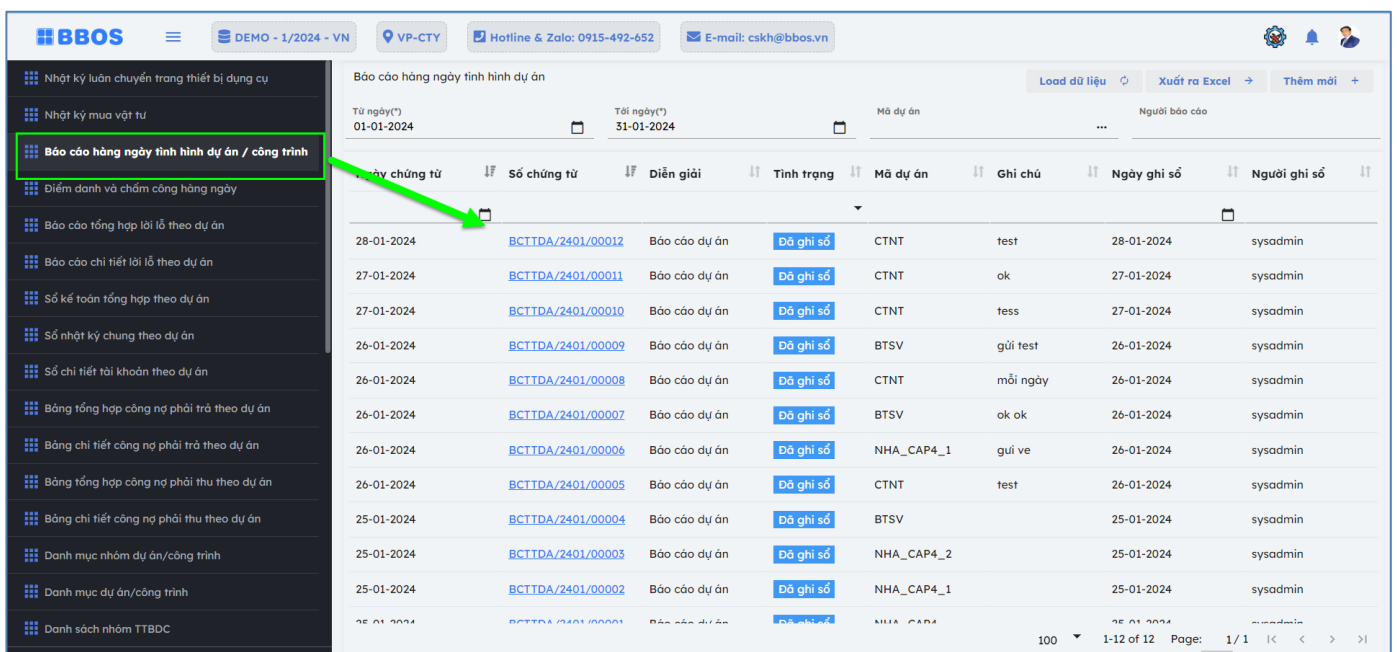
BBOS DEMO - 1/2024 - VN VP-CTY Hotline & Zalo: 0915-492-652 E-mail: cskh@bbos.vn

Nhật ký luân chuyển trang thiết bị dụng cụ
Nhật ký mua vật tư
Báo cáo hàng ngày tình hình dự án / công trình
Điểm danh và chấm công hàng ngày
Báo cáo tổng hợp lời lỗ theo dự án
Báo cáo chi tiết lời lỗ theo dự án
Sổ kế toán tổng hợp theo dự án
Sổ nhật ký chung theo dự án
Sổ chi tiết tài khoản theo dự án
Bảng tổng hợp công nợ phải trả theo dự án
Bảng chi tiết công nợ phải trả theo dự án
Bảng tổng hợp công nợ phải thu theo dự án
Bảng chi tiết công nợ phải thu theo dự án
Danh mục nhóm dự án/công trình
Danh mục dự án/công trình
Danh sách nhóm TTBDC

Báo cáo hàng ngày tình hình dự án

Load dữ liệu Xuất ra Excel Thêm mới

Từ ngày(*) 01-01-2024
Tới ngày(*) 31-01-2024
Mã dự án ...
Người báo cáo

| Ngày chứng từ | Số chứng từ | Diễn giải | Tình trạng | Mã dự án | Ghi chú | Ngày ghi sổ | Người ghi sổ |
|---|---|---|---|---|---|---|---|
| 28-01-2024 | BCTTDA/2401/00012 | Báo cáo dự án | Đã ghi sổ | CTNT | test | 28-01-2024 | sysadmin |
| 27-01-2024 | BCTTDA/2401/00011 | Báo cáo dự án | Đã ghi sổ | CTNT | ok | 27-01-2024 | sysadmin |
| 27-01-2024 | BCTTDA/2401/00010 | Báo cáo dự án | Đã ghi sổ | CTNT | tess | 27-01-2024 | sysadmin |
| 26-01-2024 | BCTTDA/2401/00009 | Báo cáo dự án | Đã ghi sổ | BTSV | gửi test | 26-01-2024 | sysadmin |
| 26-01-2024 | BCTTDA/2401/00008 | Báo cáo dự án | Đã ghi sổ | CTNT | mỗi ngày | 26-01-2024 | sysadmin |
| 26-01-2024 | BCTTDA/2401/00007 | Báo cáo dự án | Đã ghi sổ | BTSV | ok ok | 26-01-2024 | sysadmin |
| 26-01-2024 | BCTTDA/2401/00006 | Báo cáo dự án | Đã ghi sổ | NHA_CAP4_1 | guỉ ve | 26-01-2024 | sysadmin |
| 26-01-2024 | BCTTDA/2401/00005 | Báo cáo dự án | Đã ghi sổ | CTNT | test | 26-01-2024 | sysadmin |
| 25-01-2024 | BCTTDA/2401/00004 | Báo cáo dự án | Đã ghi sổ | BTSV | | 25-01-2024 | sysadmin |
| 25-01-2024 | BCTTDA/2401/00003 | Báo cáo dự án | Đã ghi sổ | NHA_CAP4_2 | | 25-01-2024 | sysadmin |
| 25-01-2024 | BCTTDA/2401/00002 | Báo cáo dự án | Đã ghi sổ | NHA_CAP4_1 | | 25-01-2024 | sysadmin |
| 25-01-2024 | BCTTDA/2401/00001 | Báo cáo dự án | Đã ghi sổ | NHA_CAP4 | | 25-01-2024 | sysadmin |

100 1-12 of 12 Page: 1 / 1